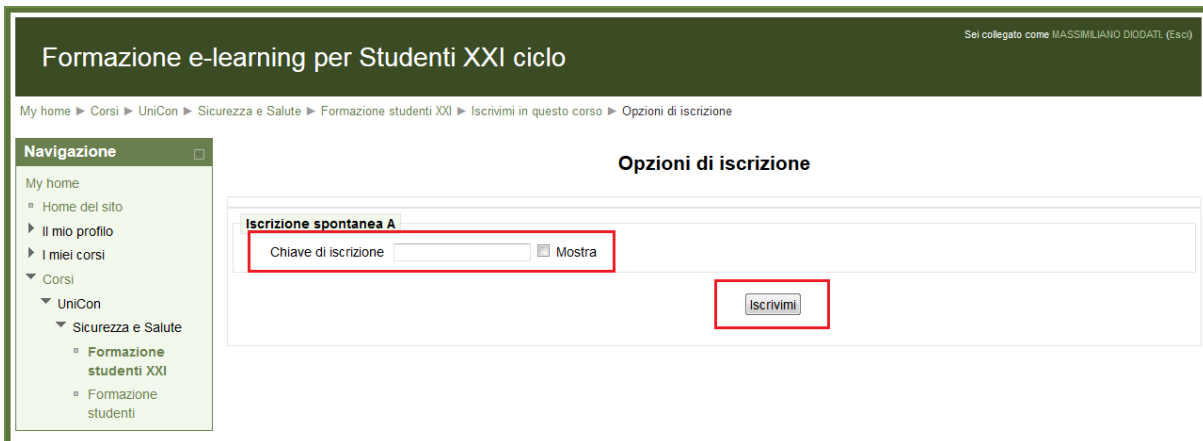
Sei collegato come MASSIMILIANO DIODATI. (Esci)

Formazione e-learning per Studenti XXI ciclo

My home ► Corsi ► UniCon ► Sicurezza e Salute ► Formazione studenti XXI ► Iscrivimi in questo corso ► Opzioni di iscrizione

Navigazione

My home
Home del sito
Il mio profilo
I miei corsi
Corsi
UniCon
Sicurezza e Salute
Formazione studenti XXI
Formazione studenti

Opzioni di iscrizione

Iscrizione spontanea A

Chiave di iscrizione

Mostra

Iscrivimi